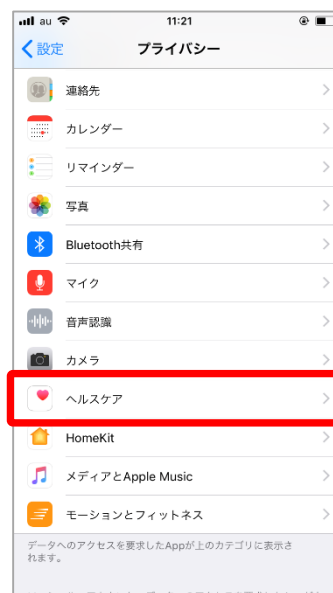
au 11:21

設定 プライバシー

連絡先

カレンダー

リマインダー

写真

Bluetooth共有

マイク

音声認識

カメラ

ヘルスケア

HomeKit

メディアとApple Music

モーションとフィットネス

データへのアクセスを要求したAppが上のカテゴリに表示されます。